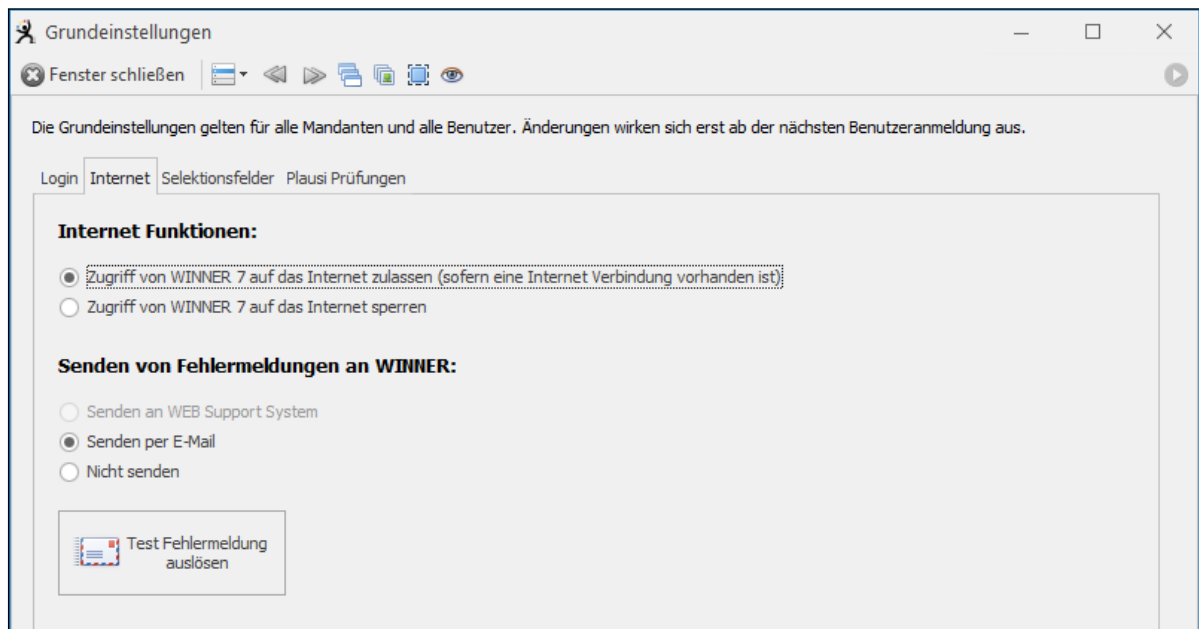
Grundeinstellungen

Fenster schließen

Die Grundeinstellungen gelten für alle Mandanten und alle Benutzer. Änderungen wirken sich erst ab der nächsten Benutzeranmeldung aus.

Login | Internet | Selektionsfelder | Plausi Prüfungen

Internet Funktionen:

Zugriff von WINNER 7 auf das Internet zulassen (sofern eine Internet Verbindung vorhanden ist)

Zugriff von WINNER 7 auf das Internet sperren

Senden von Fehlermeldungen an WINNER:

Senden an WEB Support System

Senden per E-Mail

Nicht senden

Test Fehlermeldung auslösen